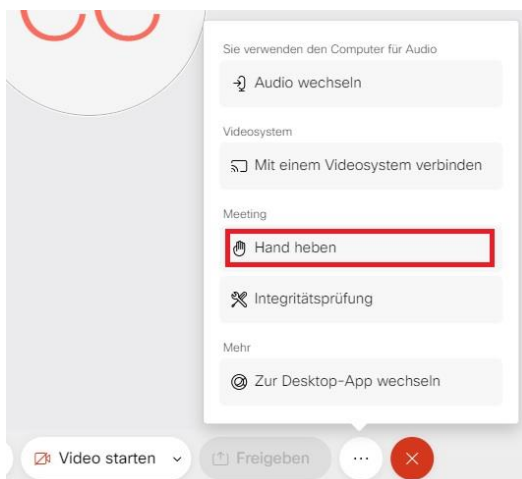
Sie verwenden den Computer für Audio

Audio wechseln

Videosystem

Mit einem Videosystem verbinden

Meeting

Hand heben

Integritätsprüfung

Mehr

Zur Desktop-App wechseln

Video starten

Freigeben

...